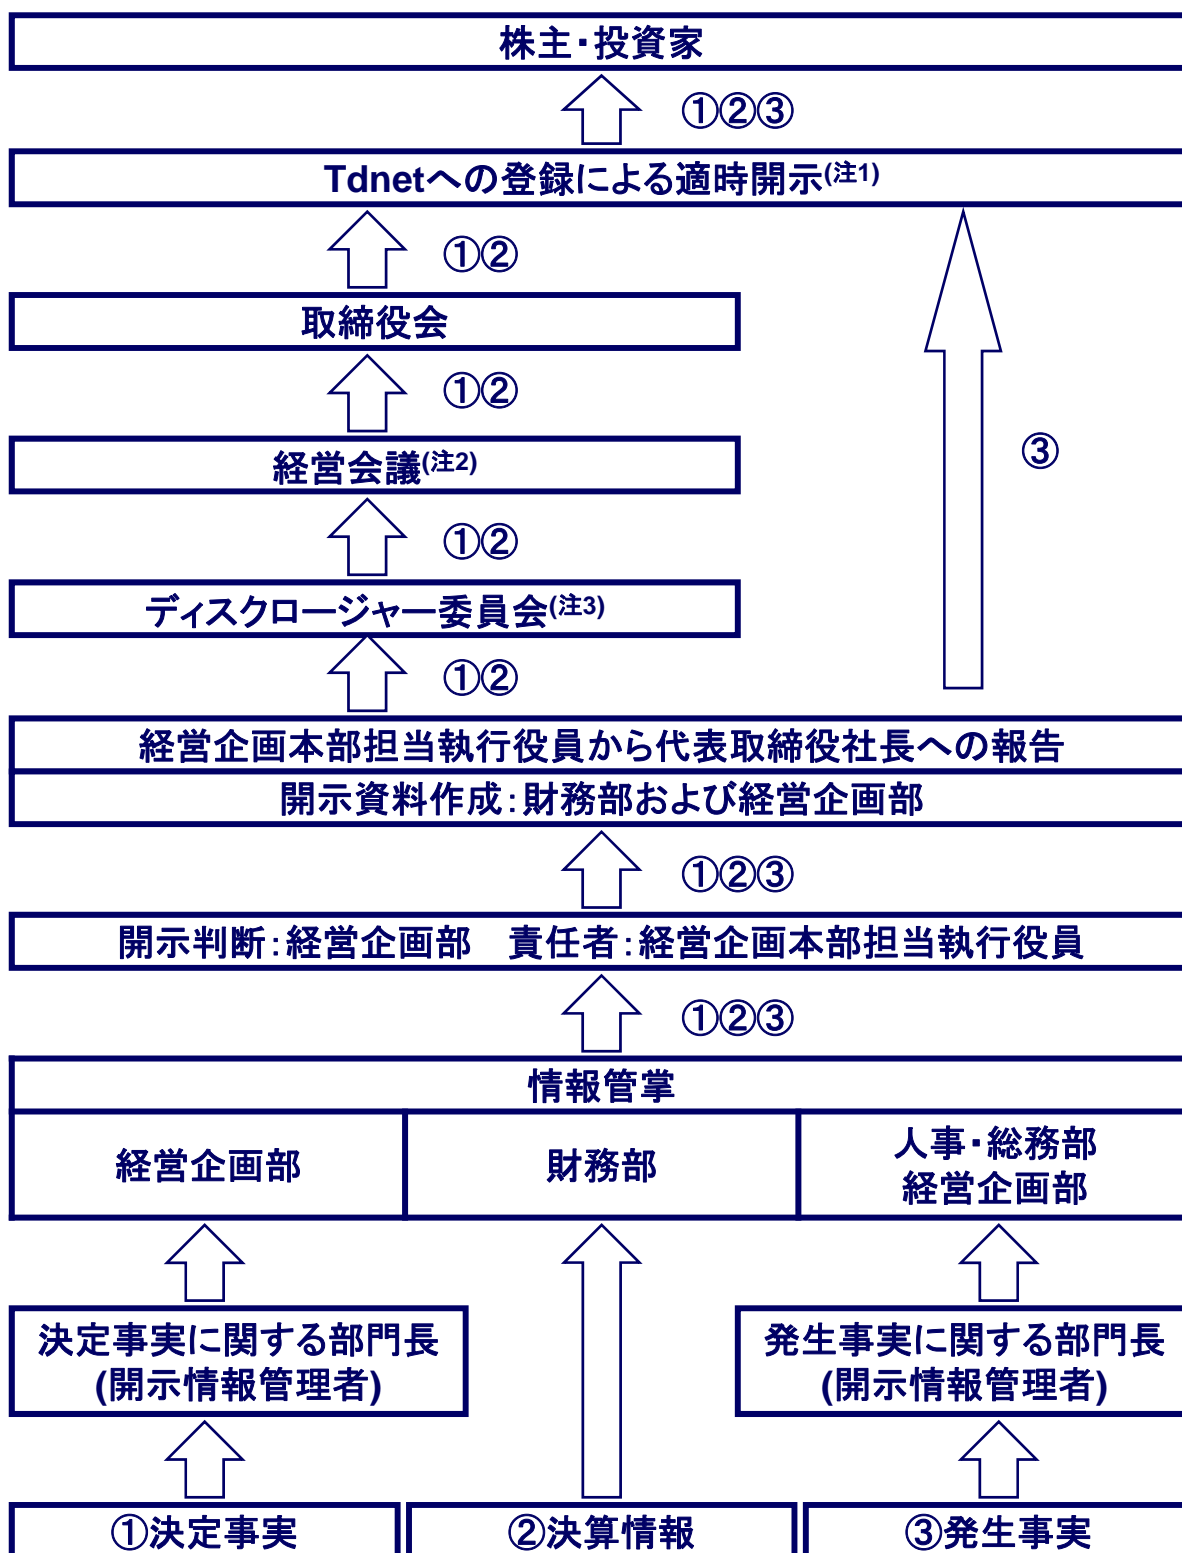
株主・投資家

①②③

Tdnetへの登録による適時開示(注1)

①②

取締役会

①②

経営会議(注2)

①②

ディスクロージャー委員会(注3)

①②

③

経営企画本部担当執行役員から代表取締役社長への報告

開示資料作成:財務部および経営企画部

①②③

開示判断:経営企画部　責任者:経営企画本部担当執行役員

①②③

情報管掌

| 経営企画部 | 財務部 | 人事・総務部<br>経営企画部 |
|---|---|---|

決定事実に関する部門長
(開示情報管理者)

発生事実に関する部門長
(開示情報管理者)

①決定事実

②決算情報

③発生事実